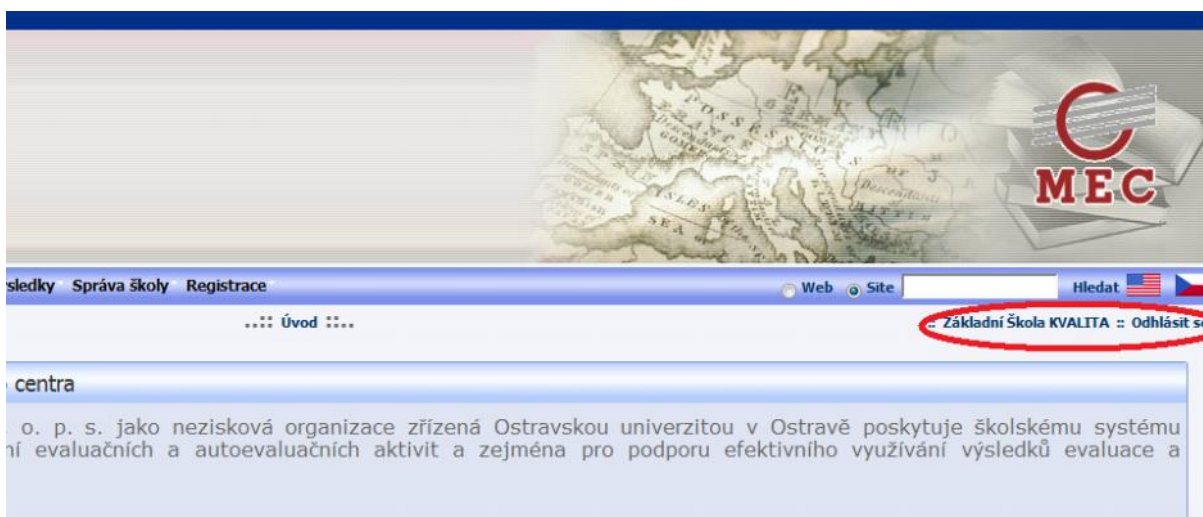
MEC

sledky Správa školy Registrace

Web Site Hledat

..:: Úvod ::..

:. Základní Škola KVALITA :: Odhlásit se

centra

o. p. s. jako nezisková organizace zřízená Ostravskou univerzitou v Ostravě poskytuje školskému systému ní evaluačních a autoevaluačních aktivit a zejména pro podporu efektivního využívání výsledků evaluace a